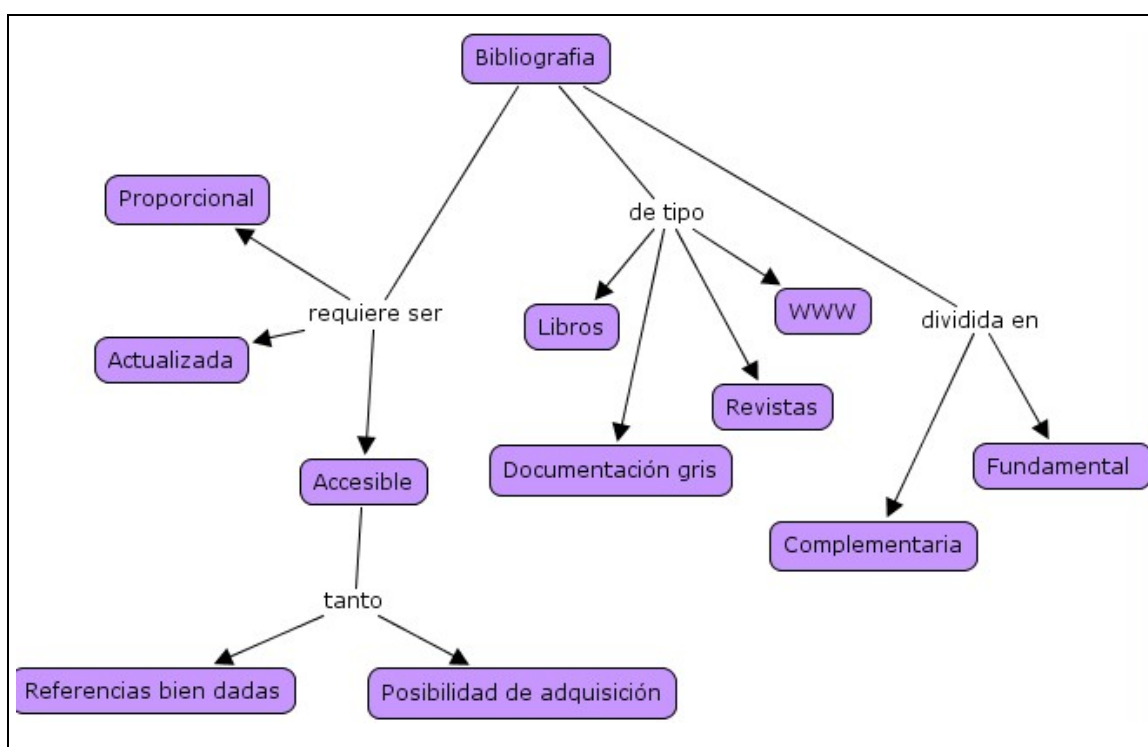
Bibliografia

Proporcional

requiere ser

Actualizada

Accesible

tanto

Referencias bien dadas

Posibilidad de adquisición

de tipo

Libros

WWW

Revistas

Documentación gris

dividida en

Fundamental

Complementaria